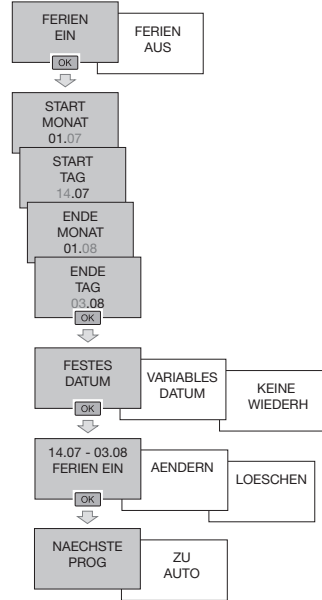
FERIEN EIN

FERIEN AUS

OK

START MONAT 01.07

START TAG 14.07

ENDE MONAT 01.08

ENDE TAG 03.08

OK

FESTES DATUM

VARIABLES DATUM

KEINE WIEDERH

OK

14.07 - 03.08 FERIEN EIN

AENDERN

LOESCHEN

OK

NAECHSTE PROG

ZU AUTO